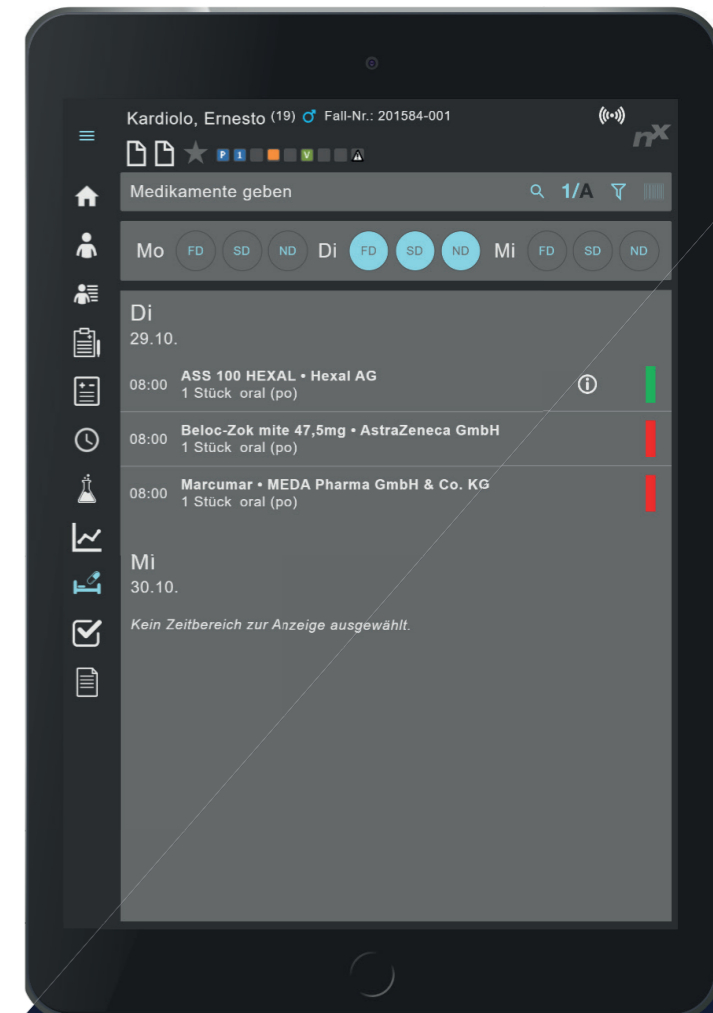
Kardiolo, Ernesto (19) ♂ Fall-Nr.: 201584-001

P 1 V

nx

Medikamente geben

1/A

Mo FD SD ND Di FD SD ND Mi FD SD ND

Di
29.10.

08:00 ASS 100 HEXAL • Hexal AG
1 Stück oral (po)

08:00 Beloc-Zok mite 47,5mg • AstraZeneca GmbH
1 Stück oral (po)

08:00 Marcumar • MEDA Pharma GmbH & Co. KG
1 Stück oral (po)

Mi
30.10.

Kein Zeitbereich zur Anzeige ausgewählt.